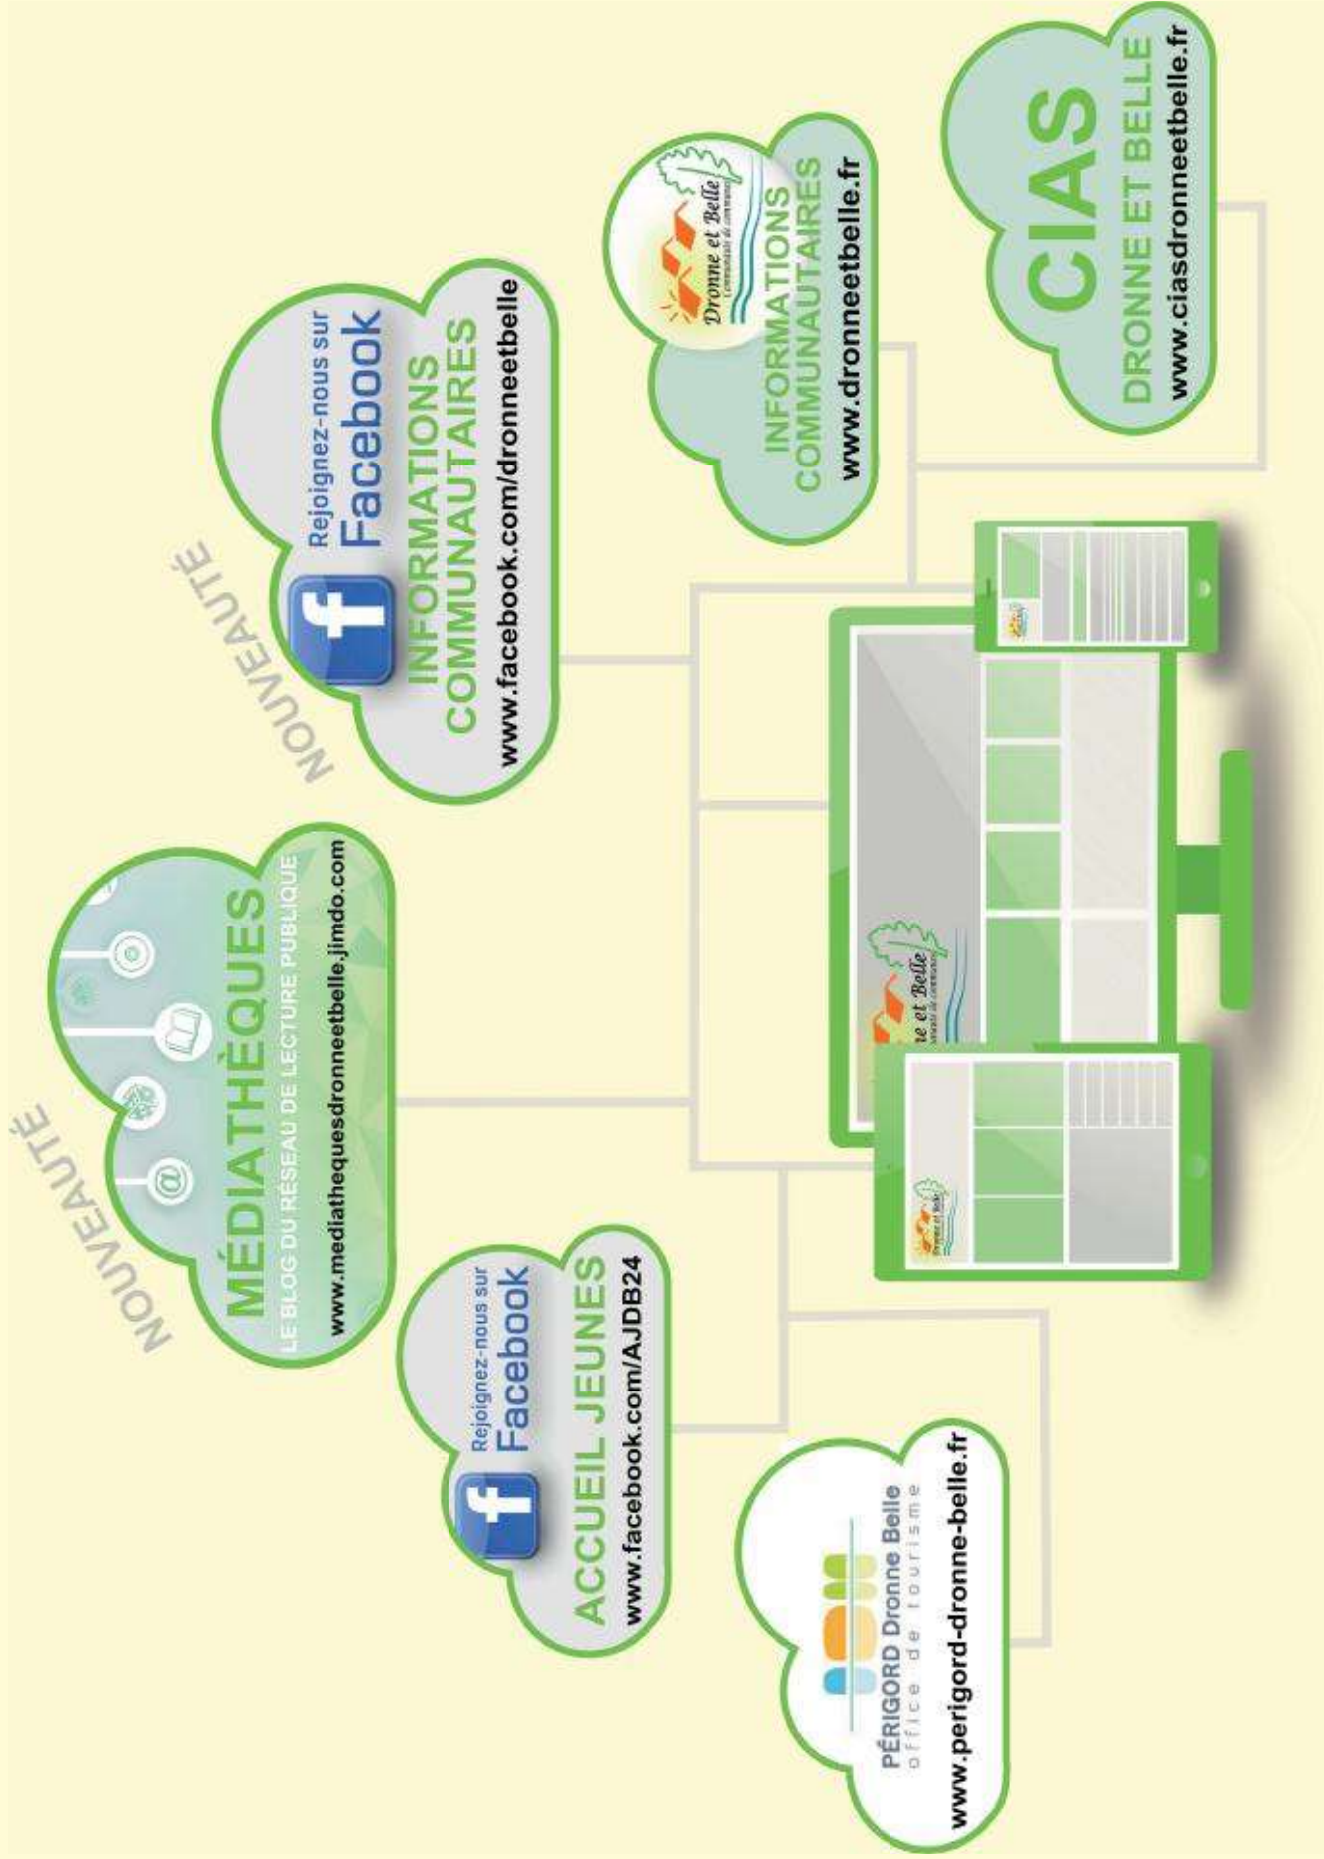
NOUVEAUTÉ

MÉDIATHÈQUES
LE BLOG DU RÉSEAU DE LECTURE PUBLIQUE
www.mediathequesdronneetbelle.jimdo.com

NOUVEAUTÉ

Rejoignez-nous sur
Facebook
INFORMATIONS COMMUNAUTAIRES
www.facebook.com/dronneetbelle

Dronne et Belle
Communauté de communes

INFORMATIONS COMMUNAUTAIRES
www.dronneetbelle.fr

CIAS
DRONNE ET BELLE
www.ciasdronneetbelle.fr

Rejoignez-nous sur
Facebook
ACCUEIL JEUNES
www.facebook.com/AJDB24

PÉRIGORD Dronne Belle
office de tourisme
www.perigord-dronne-belle.fr

Dronne et Belle
Communauté de communes